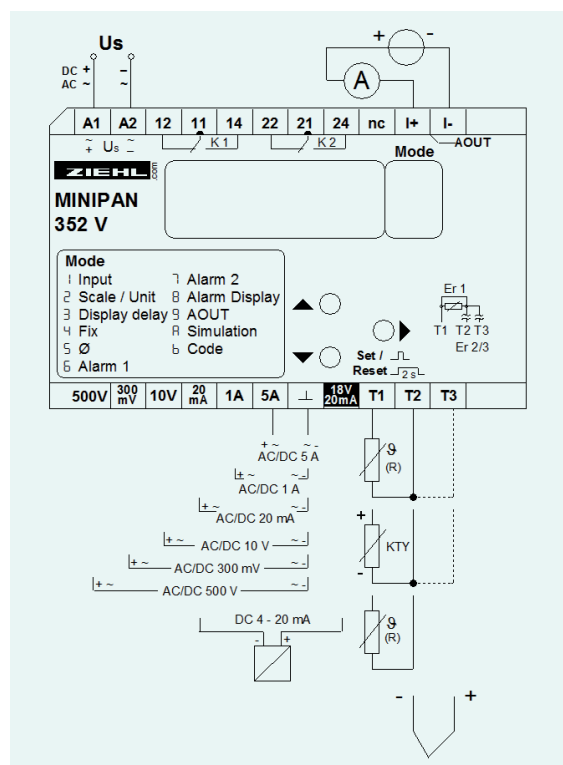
Us

DC +
AC ~

–
~

+ –

A

A1 A2 12 11 14 22 21 24 nc I+ I-

~ + Us ~ –

K 1

K 2

AOUT

ZIEHL .com

Mode

MINIPAN
352 V

Mode
1 Input
2 Scale / Unit
3 Display delay
4 Fix
5 Ø
6 Alarm 1
7 Alarm 2
8 Alarm Display
9 AOUT
A Simulation
b Code

Er 1
T1 T2 T3
Er 2/3

Set /
Reset 2 s

500V 300 mV 10V 20 mA 1A 5A ⊥ 18V 20mA T1 T2 T3

+ ~ – ~
AC/DC 5 A
± ~ ~ –
AC/DC 1 A
+ ~ ~ –
AC/DC 20 mA
+ ~ AC/DC 10 V ~ –
+ ~ AC/DC 300 mV ~ –
+ ~ AC/DC 500 V ~ –

DC 4 - 20 mA
- +

ϑ
(R)

+
KTY
-

ϑ
(R)

- +